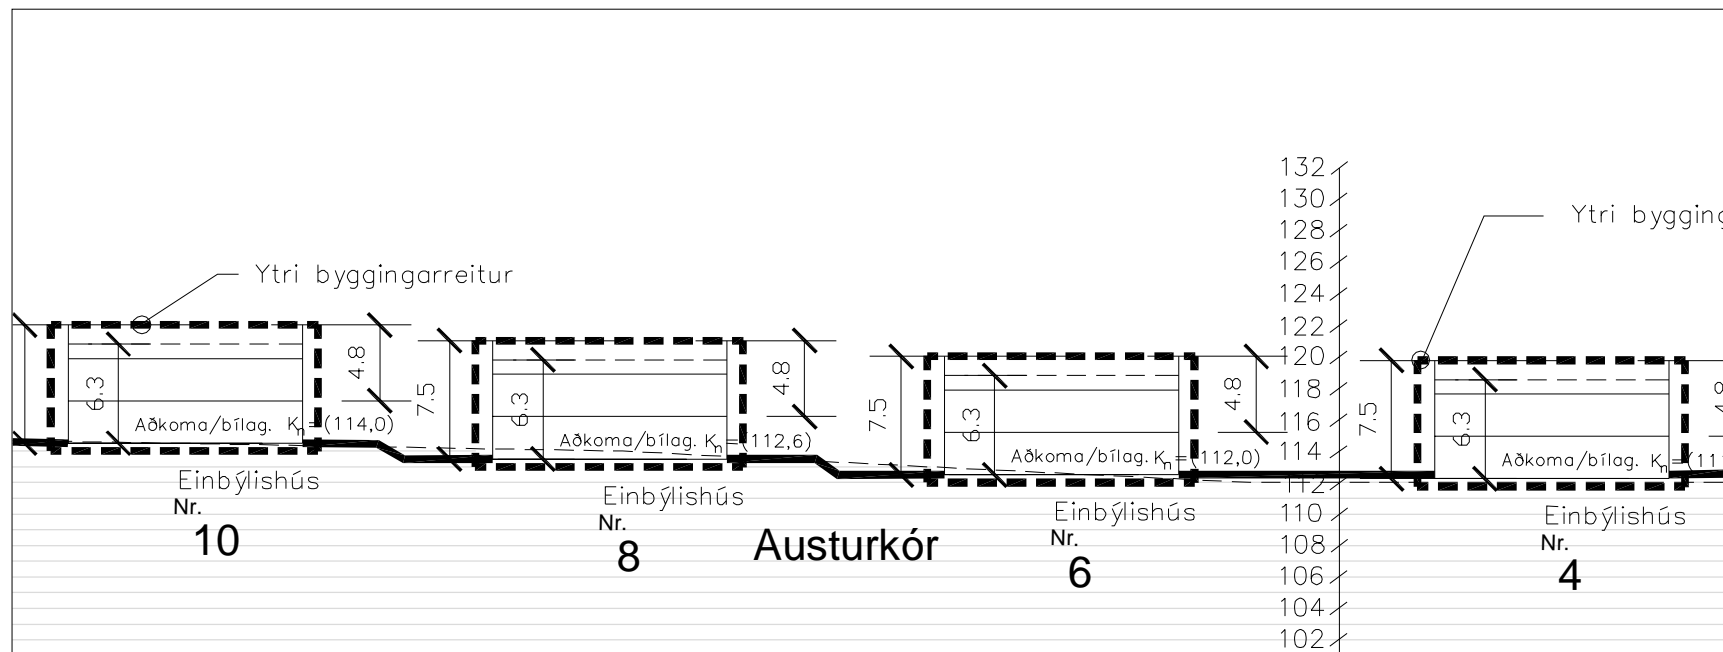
Ytri byggingarreitur

Ytri bygging

132
130
128
126
124
122
120
118
116
114
112
110
108
106
104
102

6.3
4.8
7.5
6.3
4.8
7.5
6.3
4.8
7.5
6.3

Aðkoma/bílag. $K_n$=(114,0)
Aðkoma/bílag. $K_n$=(112,6)
Aðkoma/bílag. $K_n$=(112,0)
Aðkoma/bílag. $K_n$=(11

Einbýlishús
Nr.
10

Einbýlishús
Nr.
8

Austurkór

Einbýlishús
Nr.
6

Einbýlishús
Nr.
4